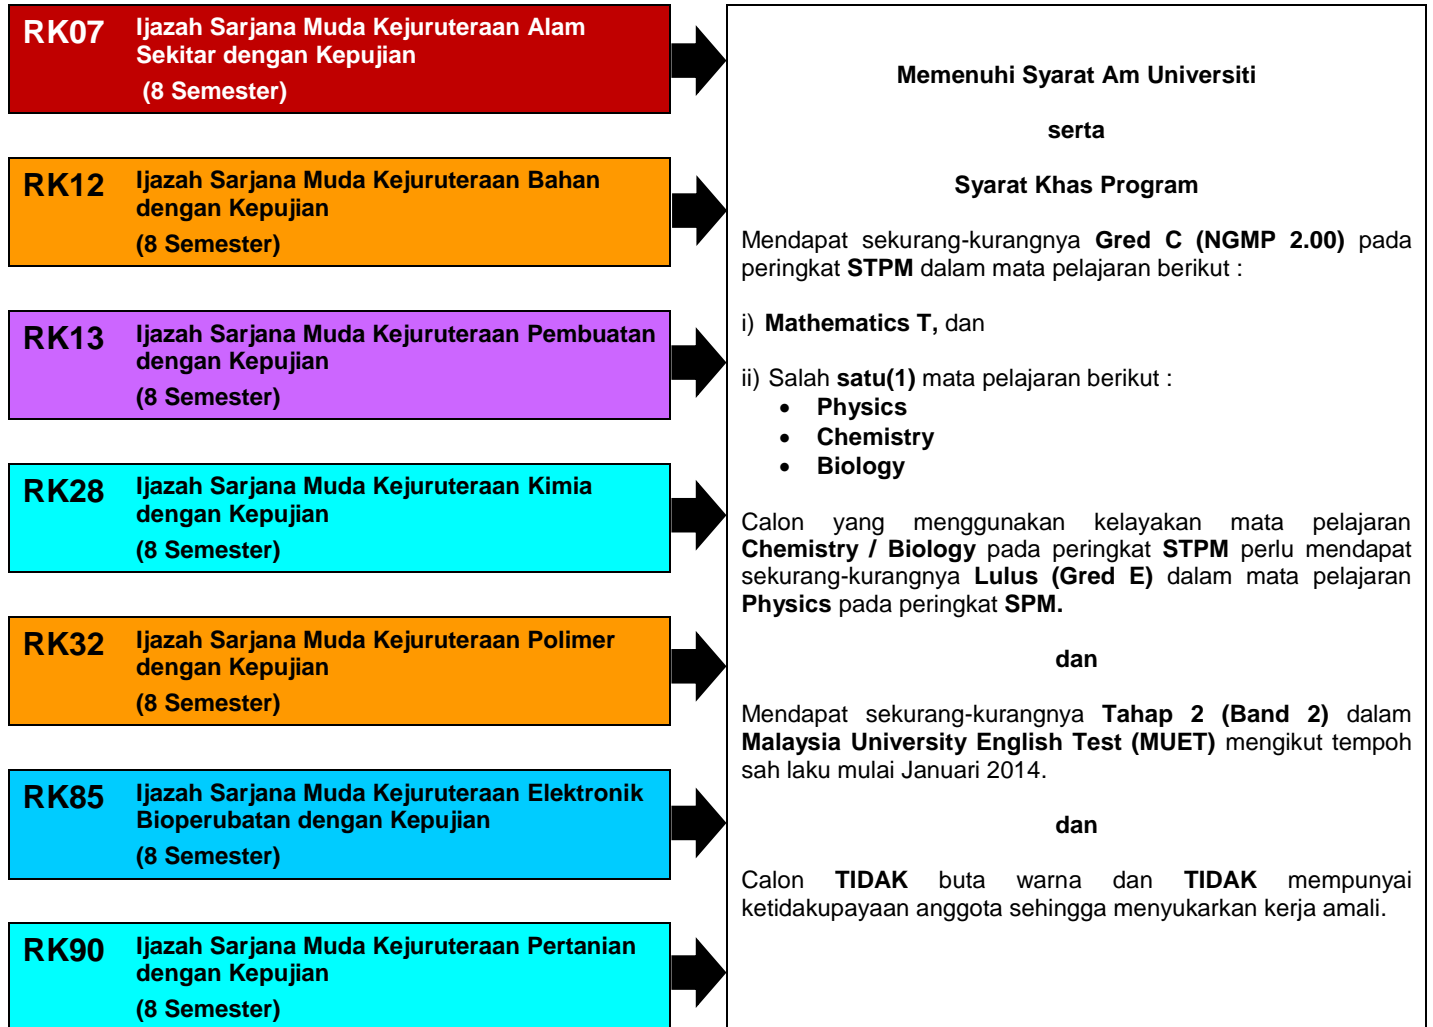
RK07 Ijazah Sarjana Muda Kejuruteraan Alam Sekitar dengan Kepujian
(8 Semester)

RK12 Ijazah Sarjana Muda Kejuruteraan Bahan dengan Kepujian
(8 Semester)

RK13 Ijazah Sarjana Muda Kejuruteraan Pembuatan dengan Kepujian
(8 Semester)

RK28 Ijazah Sarjana Muda Kejuruteraan Kimia dengan Kepujian
(8 Semester)

RK32 Ijazah Sarjana Muda Kejuruteraan Polimer dengan Kepujian
(8 Semester)

RK85 Ijazah Sarjana Muda Kejuruteraan Elektronik Bioperubatan dengan Kepujian
(8 Semester)

RK90 Ijazah Sarjana Muda Kejuruteraan Pertanian dengan Kepujian
(8 Semester)

Memenuhi Syarat Am Universiti

serta

Syarat Khas Program

Mendapat sekurang-kurangnya Gred C (NGMP 2.00) pada peringkat STPM dalam mata pelajaran berikut :

i) Mathematics T, dan

ii) Salah satu(1) mata pelajaran berikut :
• Physics
• Chemistry
• Biology

Calon yang menggunakan kelayakan mata pelajaran Chemistry / Biology pada peringkat STPM perlu mendapat sekurang-kurangnya Lulus (Gred E) dalam mata pelajaran Physics pada peringkat SPM.

dan

Mendapat sekurang-kurangnya Tahap 2 (Band 2) dalam Malaysia University English Test (MUET) mengikut tempoh sah laku mulai Januari 2014.

dan

Calon TIDAK buta warna dan TIDAK mempunyai ketidakupayaan anggota sehingga menyukarkan kerja amali.